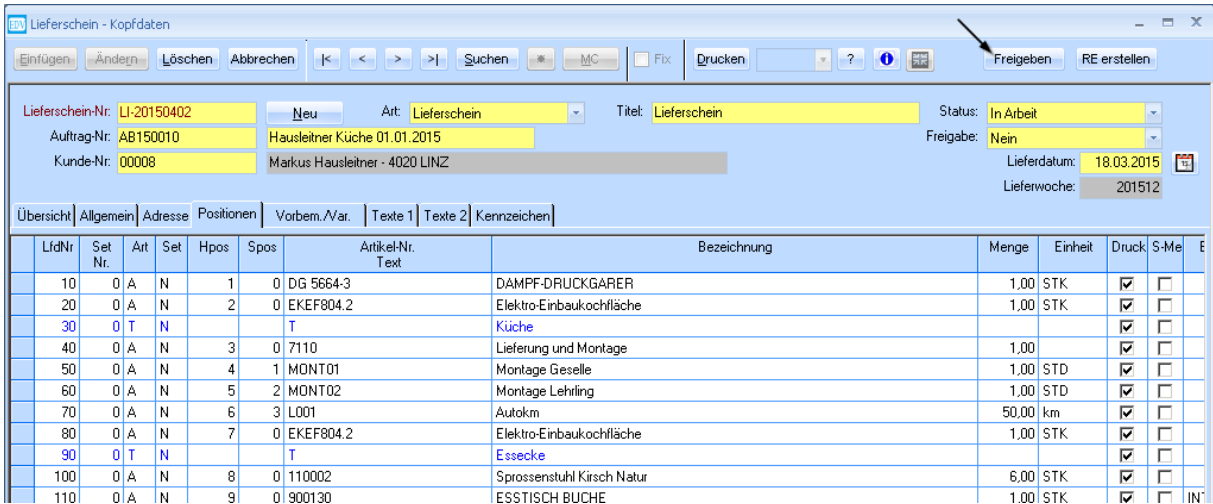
EDV Lieferschein - Kopfdaten

Einfügen Ändern Löschen Abbrechen |< < > >| Suchen MC Fix Drucken ? Freigeben RE erstellen

Lieferschein-Nr: LI-20150402 Neu Art: Lieferschein Titel: Lieferschein Status: In Arbeit
Auftrag-Nr: AB150010 Hausleitner Küche 01.01.2015 Freigabe: Nein
Kunde-Nr: 00008 Markus Hausleitner - 4020 LINZ Lieferdatum: 18.03.2015
Lieferwoche: 201512

Übersicht | Allgemein | Adresse | Positionen | Vorbem./Var. | Texte 1 | Texte 2 | Kennzeichen

| LfdNr | Set Nr. | Art | Set | Hpos | Spos | Artikel-Nr. Text | Bezeichnung | Menge | Einheit | Druck | S-Me | E |
|---|---|---|---|---|---|---|---|---|---|---|---|---|
| 10 | 0 | A | N | 1 | 0 | DG 5664-3 | DAMPF-DRUCKGARER | 1,00 | STK | ☑ | ☐ | |
| 20 | 0 | A | N | 2 | 0 | EKEF804.2 | Elektro-Einbaukochfläche | 1,00 | STK | ☑ | ☐ | |
| 30 | 0 | T | N | | | T | Küche | | | ☑ | ☐ | |
| 40 | 0 | A | N | 3 | 0 | 7110 | Lieferung und Montage | 1,00 | | ☑ | ☐ | |
| 50 | 0 | A | N | 4 | 1 | MONT01 | Montage Geselle | 1,00 | STD | ☑ | ☐ | |
| 60 | 0 | A | N | 5 | 2 | MONT02 | Montage Lehrling | 1,00 | STD | ☑ | ☐ | |
| 70 | 0 | A | N | 6 | 3 | L001 | Autokm | 50,00 | km | ☑ | ☐ | |
| 80 | 0 | A | N | 7 | 0 | EKEF804.2 | Elektro-Einbaukochfläche | 1,00 | STK | ☑ | ☐ | |
| 90 | 0 | T | N | | | T | Essecke | | | ☑ | ☐ | |
| 100 | 0 | A | N | 8 | 0 | 110002 | Sprossenstuhl Kirsch Natur | 6,00 | STK | ☑ | ☐ | |
| 110 | 0 | A | N | 9 | 0 | 900130 | ESSTISCH BUCHE | 1,00 | STK | ☑ | ☐ | INT |